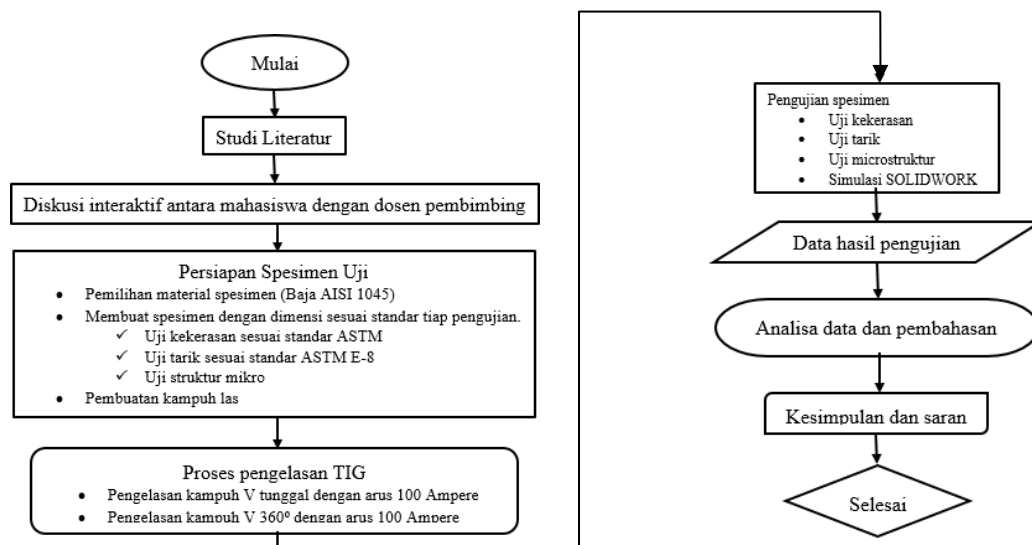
Mulai

Studi Literatur

Diskusi interaktif antara mahasiswa dengan dosen pembimbing

Persiapan Spesimen Uji
- Pemilihan material spesimen (Baja AISI 1045)
- Membuat spesimen dengan dimensi sesuai standar tiap pengujian.
  ✓ Uji kekerasan sesuai standar ASTM
  ✓ Uji tarik sesuai standar ASTM E-8
  ✓ Uji struktur mikro
- Pembuatan kampuh las

Proses pengelasan TIG
- Pengelasan kampuh V tunggal dengan arus 100 Ampere
- Pengelasan kampuh V 360° dengan arus 100 Ampere

Pengujian spesimen
- Uji kekerasan
- Uji tarik
- Uji microstruktur
- Simulasi SOLIDWORK

Data hasil pengujian

Analisa data dan pembahasan

Kesimpulan dan saran

Selesai